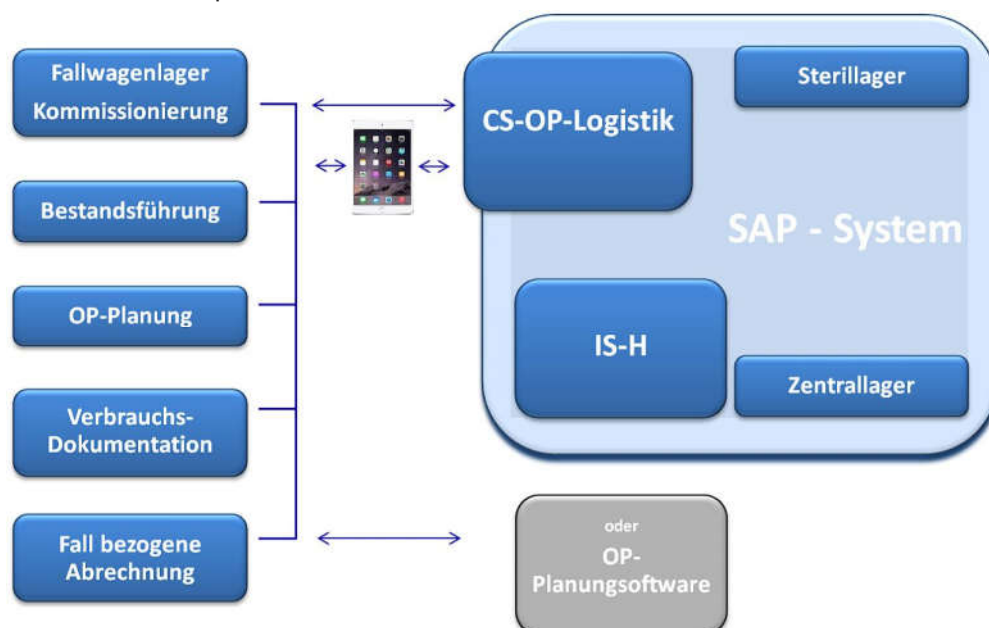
Fallwagenlager Kommissionierung

Bestandsführung

OP-Planung

Verbrauchs-Dokumentation

Fall bezogene Abrechnung

CS-OP-Logistik

Sterillager

SAP - System

IS-H

Zentrallager

oder

OP-Planungsoftware